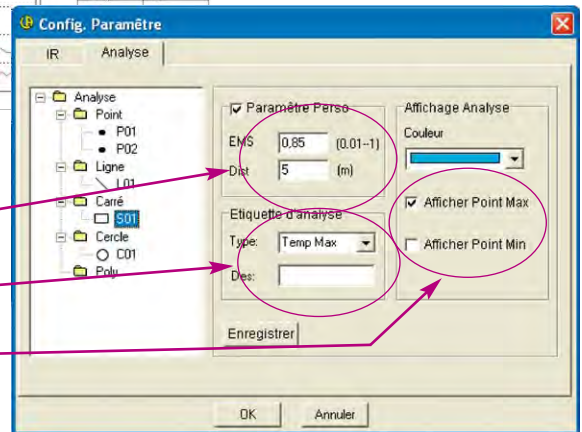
Config. Paramètre

IR
Analyse

Analyse
Point
P01
P02
Ligne
L01
Carré
S01
Cercle
C01
Poly

Paramètre Perso
EMS 0,85 (0.01~1)
Dist 5 (m)

Etiquette d'analyse
Type: Temp Max
Des:

Affichage Analyse
Couleur

Afficher Point Max
Afficher Point Min

Enregistrer

OK
Annuler